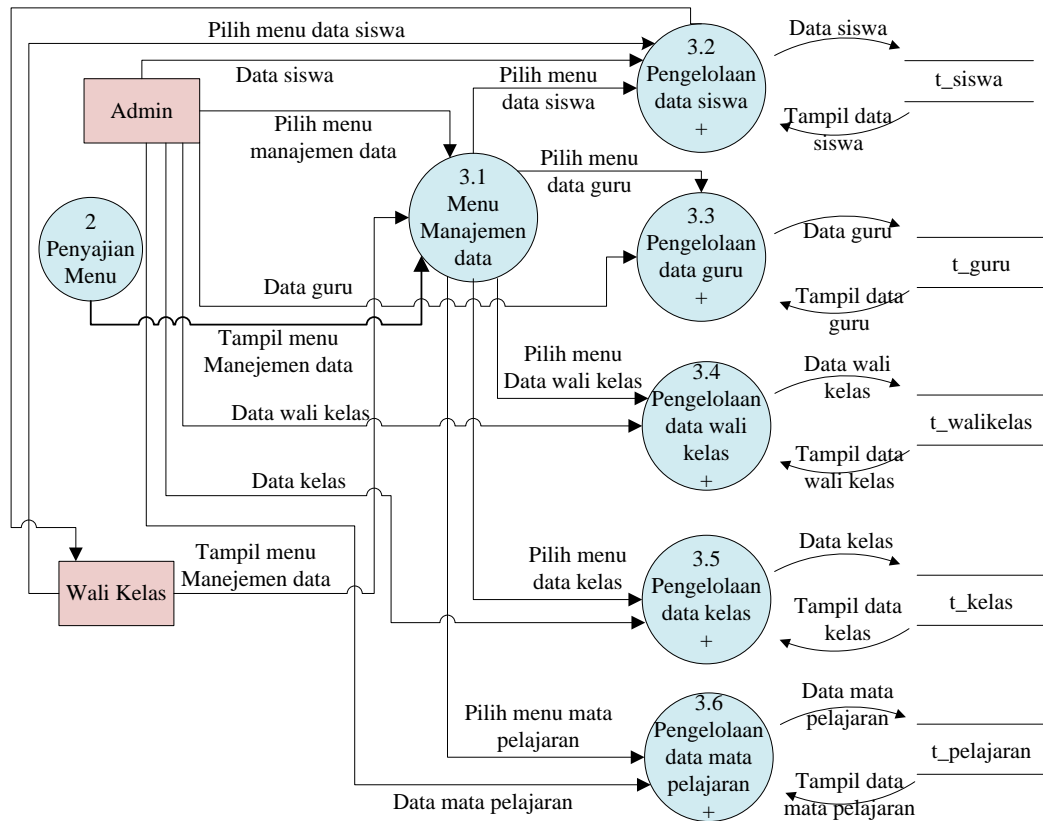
Pilih menu data siswa

Data siswa

Admin

Pilih menu manajemen data

Pilih menu data siswa

3.2 Pengelolaan data siswa +

Data siswa

t_siswa

Tampil data siswa

2 Penyajian Menu

3.1 Menu Manajemen data

Pilih menu data guru

3.3 Pengelolaan data guru +

Data guru

t_guru

Tampil data guru

Data guru

Tampil menu Manejemen data

Pilih menu Data wali kelas

3.4 Pengelolaan data wali kelas +

Data wali kelas

t_walikelas

Tampil data wali kelas

Data wali kelas

Data kelas

Wali Kelas

Tampil menu Manejemen data

Pilih menu data kelas

3.5 Pengelolaan data kelas +

Data kelas

t_kelas

Tampil data kelas

Pilih menu mata pelajaran

3.6 Pengelolaan data mata pelajaran +

Data mata pelajaran

t_pelajaran

Tampil data mata pelajaran

Data mata pelajaran